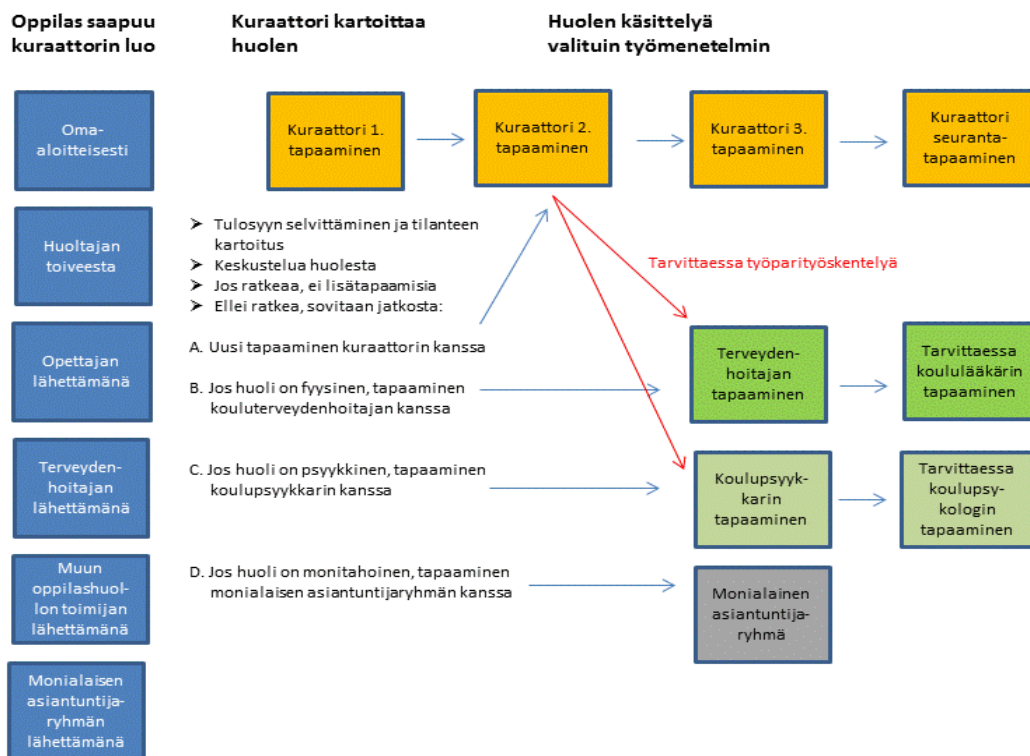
Oppilas saapuu kuraattorin luo

Kuraattori kartoittaa huolen

Huolen käsittelyä valituin työmenetelmin

Oma-aloitteisesti

Kuraattori 1. tapaaminen

Kuraattori 2. tapaaminen

Kuraattori 3. tapaaminen

Kuraattori seuranta-tapaaminen

Huoltajan toiveesta

➤ Tulosyyn selvittäminen ja tilanteen kartoitus
➤ Keskustelua huolesta
➤ Jos ratkeaa, ei lisätapaamisia
➤ Ellei ratkea, sovitaan jatkosta:

Tarvittaessa työparityöskentelyä

Opettajan lähettämänä

A. Uusi tapaaminen kuraattorin kanssa

B. Jos huoli on fyysinen, tapaaminen kouluterveydenhoitajan kanssa

Terveyden-hoitajan tapaaminen

Tarvittaessa koululääkärin tapaaminen

Terveyden-hoitajan lähettämänä

C. Jos huoli on psyykkinen, tapaaminen koulupsykkarin kanssa

Koulupsyyk-karin tapaaminen

Tarvittaessa koulupsy-kologin tapaaminen

Muun oppilashuol-lon toimijan lähettämänä

D. Jos huoli on monitahoinen, tapaaminen monialaisen asiantuntijaryhmän kanssa

Monialainen asiantuntija-ryhmä

Monialaisen asiantuntija-ryhmän lähettämänä